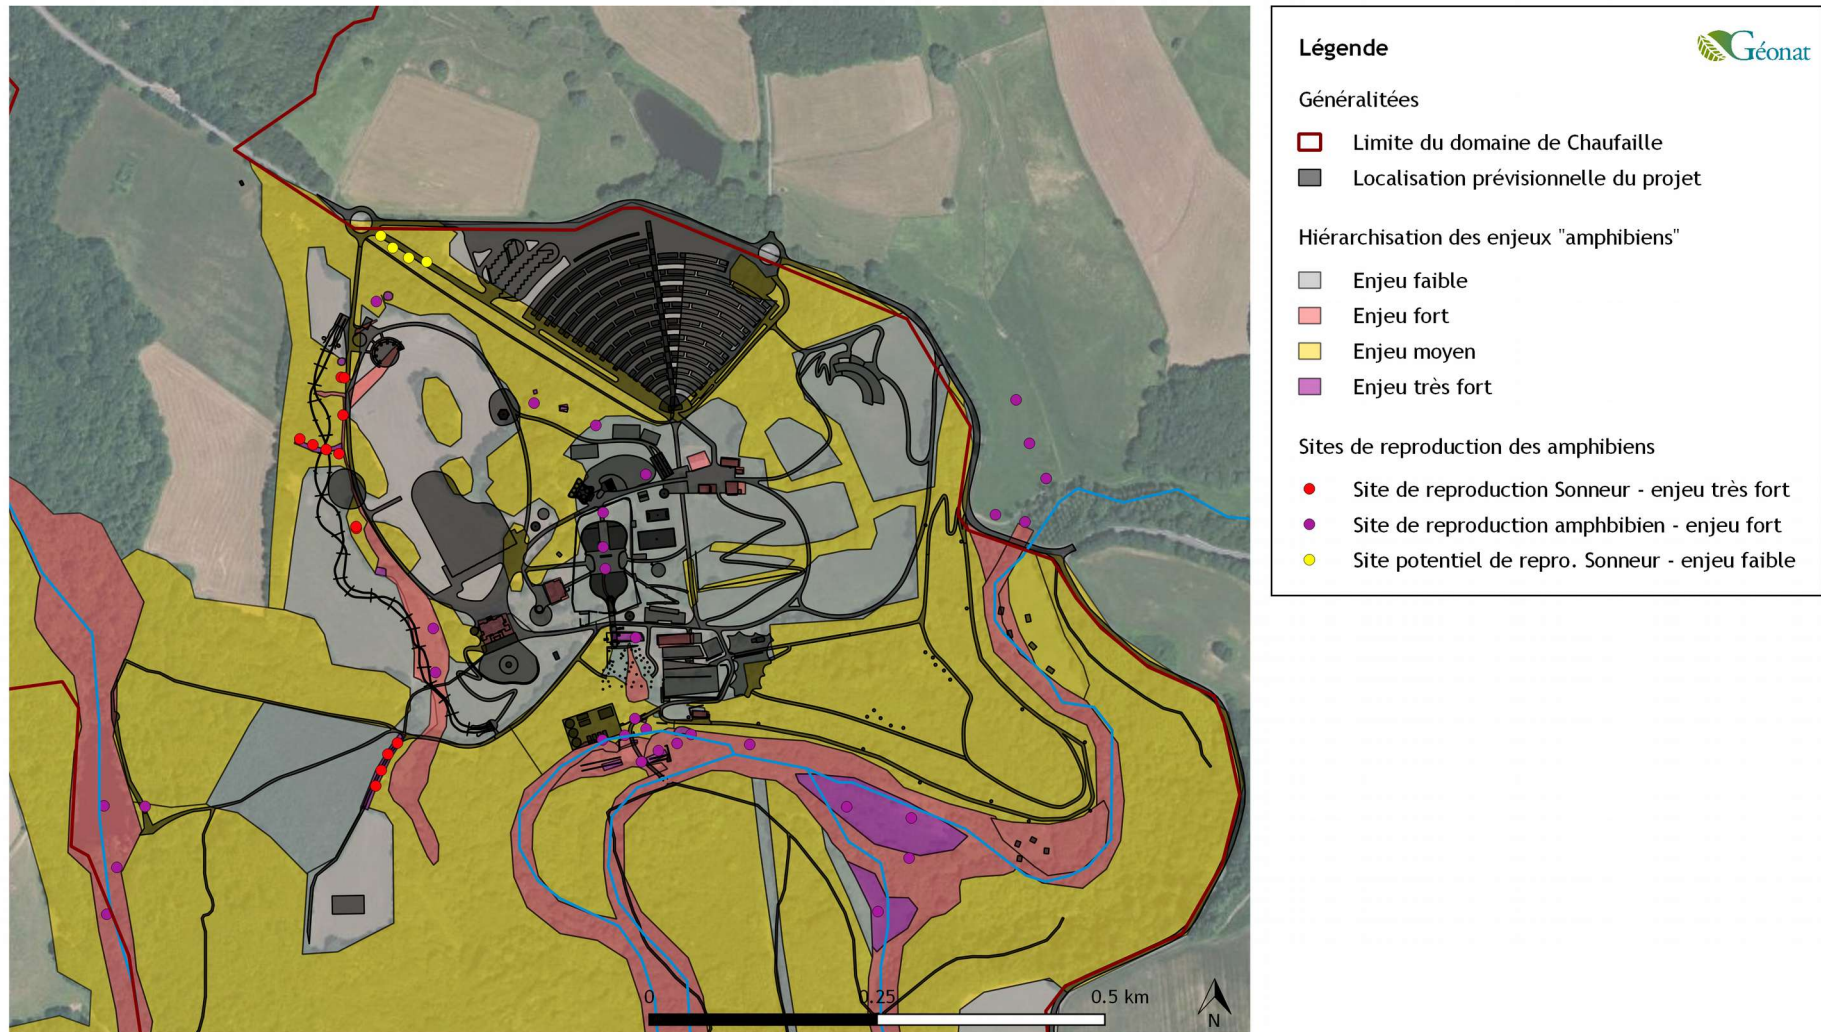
0
0.25
0.5 km
N

Légende

Géonat

Généralitées

Limite du domaine de Chaufaille

Localisation prévisionnelle du projet

Hiérarchisation des enjeux "amphibiens"

Enjeu faible

Enjeu fort

Enjeu moyen

Enjeu très fort

Sites de reproduction des amphibiens

Site de reproduction Sonneur - enjeu très fort

Site de reproduction amphbibien - enjeu fort

Site potentiel de repro. Sonneur - enjeu faible